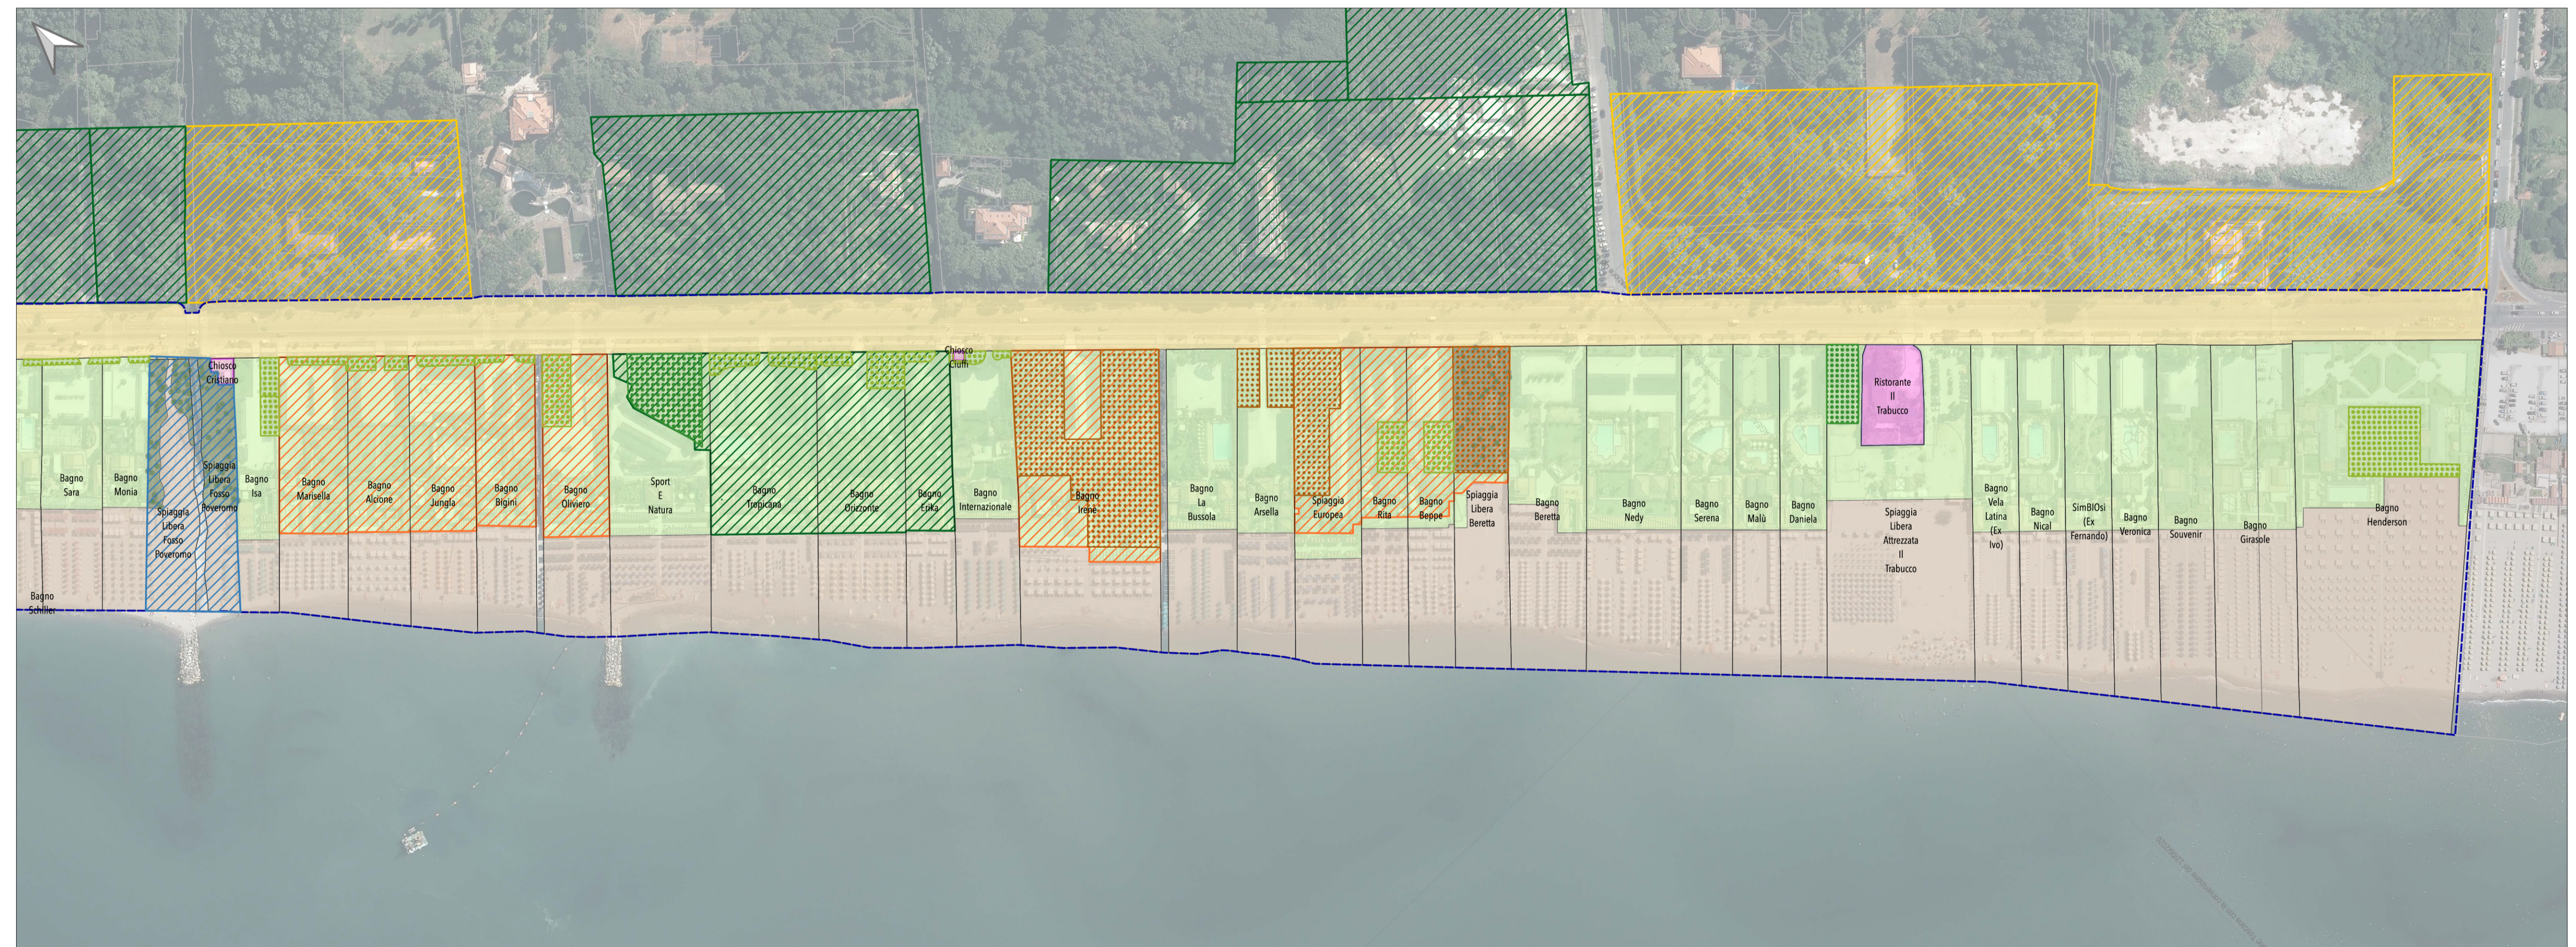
Chiosco Cristiano

Bagno Sara

Bagno Monia

Spiaggia Libera Fosso Poveromo

Spiaggia Libera Fosso Poveromo

Bagno Isa

Bagno Marisella

Bagno Alcione

Bagno Jungla

Bagno Bigini

Bagno Oliviero

Sport E Natura

Bagno Trebicchia

Bagno Orizzonte

Bagno Erika

Chiosco Ciuffi

Bagno Internazionale

Bagno Irene

Bagno La Bussola

Bagno Arsella

Spiaggia Europea

Bagno Rita

Bagno Beppe

Spiaggia Libera Beretta

Bagno Beretta

Bagno Nedy

Bagno Serena

Bagno Malù

Bagno Daniela

Ristorante Il Trabucco

Spiaggia Libera Attrezzata Il Trabucco

Bagno Vela Latina (Ex Ivo)

Bagno Nical

SimBIOsi (Ex Fernando)

Bagno Veronica

Bagno Souvenir

Bagno Girasole

Bagno Henderson

Bagno Schiller